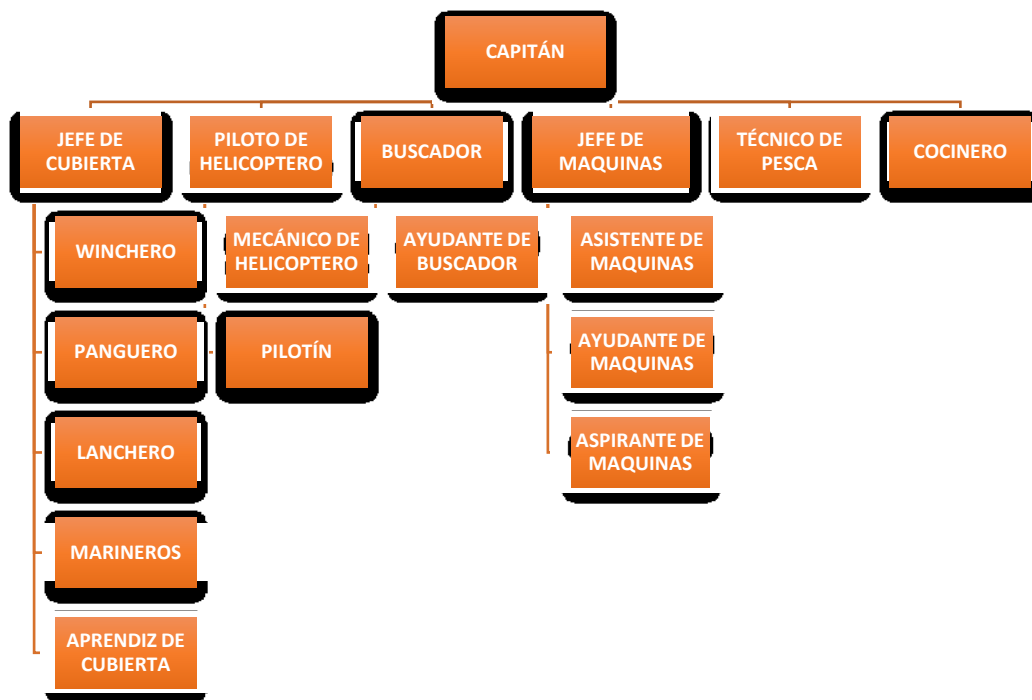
CAPITÁN

JEFE DE CUBIERTA

PILOTO DE HELICOPTERO

BUSCADOR

JEFE DE MAQUINAS

TÉCNICO DE PESCA

COCINERO

WINCHERO

PANGUERO

LANCHERO

MARINEROS

APRENDIZ DE CUBIERTA

MECÁNICO DE HELICOPTERO

PILOTÍN

AYUDANTE DE BUSCADOR

ASISTENTE DE MAQUINAS

AYUDANTE DE MAQUINAS

ASPIRANTE DE MAQUINAS